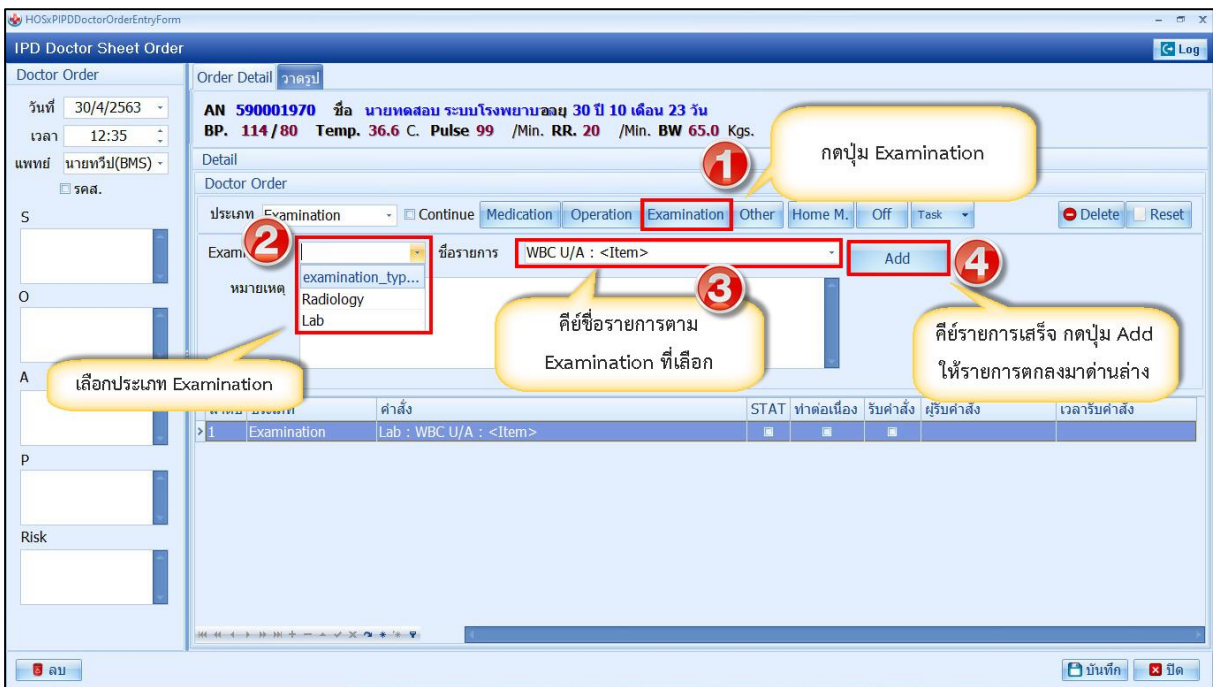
HOSxPIPDDoctorOrderEntryForm

IPD Doctor Sheet Order

Log

Doctor Order

วันที่ 30/4/2563

เวลา 12:35

แพทย์ นายหรีป(BMS)

รคส.

S

O

A

P

Risk

Order Detail วาดรูป

AN 590001970 ชื่อ นายทดสอบ ระบบโรงพยาบาล อายุ 30 ปี 10 เดือน 23 วัน

BP. 114/80 Temp. 36.6 C. Pulse 99 /Min. RR. 20 /Min. BW 65.0 Kgs.

Detail

Doctor Order

ประเภท Examination

Continue

Medication

Operation

Examination

Other

Home M.

Off

Task

Delete

Reset

กดปุ่ม Examination

Exam

examination_typ...

Radiology

Lab

ชื่อรายการ

WBC U/A : <Item>

Add

หมายเหตุ

คีย์ชื่อรายการตาม Examination ที่เลือก

คีย์รายการเสร็จ กดปุ่ม Add ให้รายการตกลงมาด้านล่าง

เลือกประเภท Examination

| ลำดับ | ประเภท | คำสั่ง | STAT | ทำต่อเนื่อง | รับคำสั่ง | ผู้รับคำสั่ง | เวลารับคำสั่ง |
|---|---|---|---|---|---|---|---|
| 1 | Examination | Lab : WBC U/A : <Item> | | | | | |

ลบ

บันทึก

ปิด